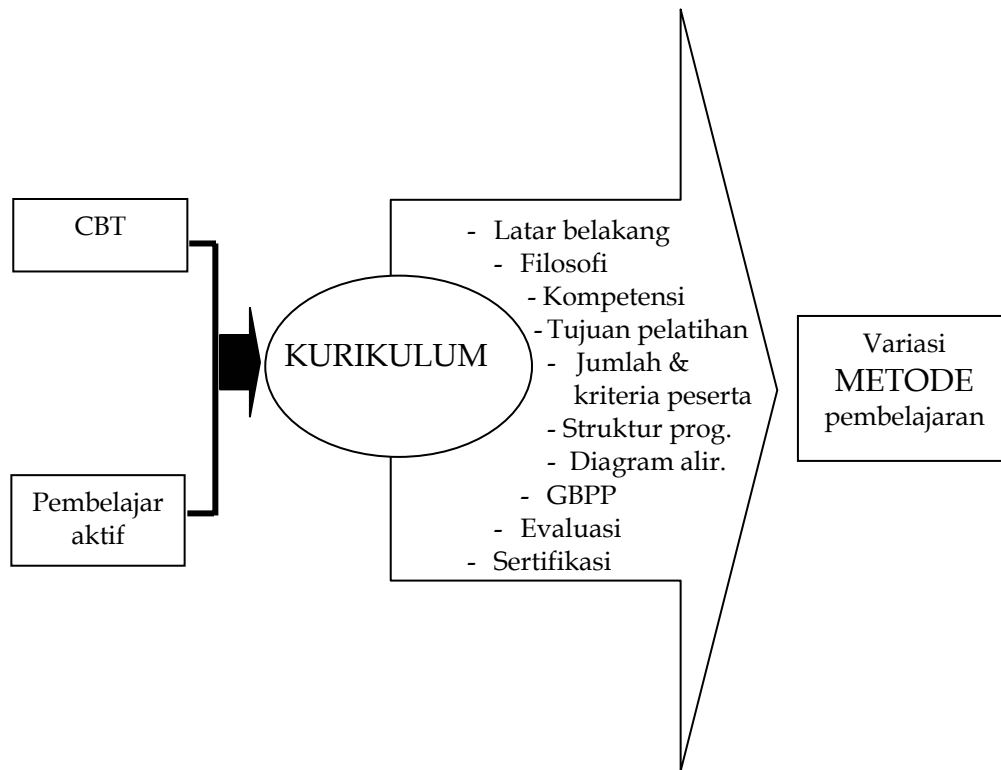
CBT

Pembelajar aktif

KURIKULUM

- Latar belakang
- Filosofi
- Kompetensi
- Tujuan pelatihan
- Jumlah & kriteria peserta
- Struktur prog.
- Diagram alir.
- GBPP
- Evaluasi
- Sertifikasi

Variasi METODE pembelajaran